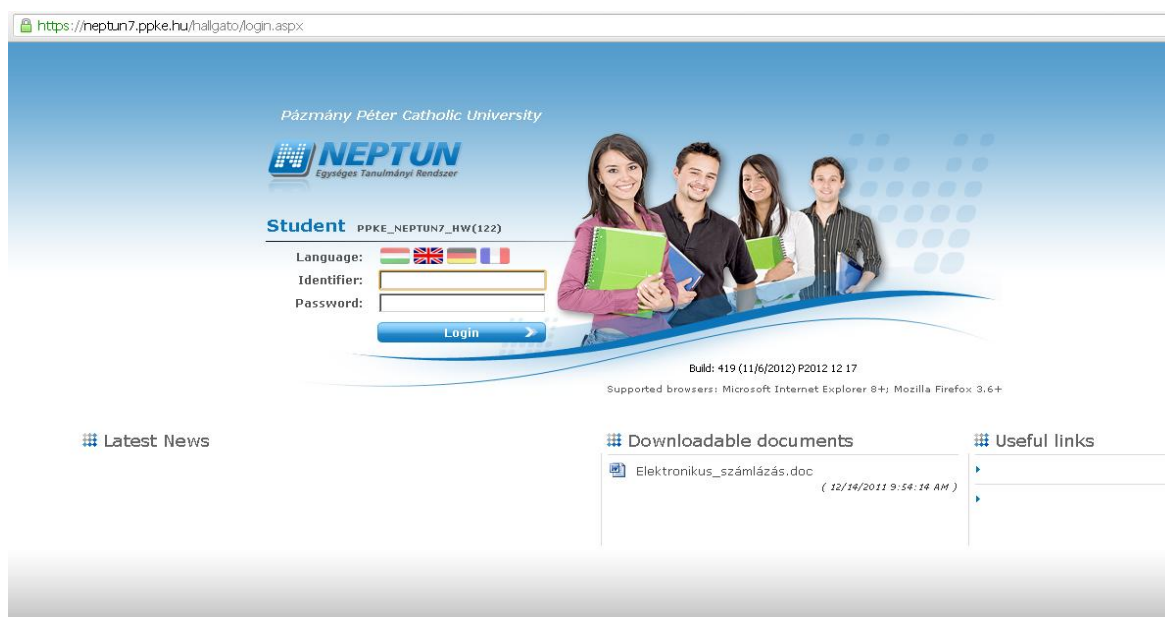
https://neptun7.ppke.hu/hallgato/login.aspx

Pázmány Péter Catholic University

NEPTUN
Egységes Tanulmányi Rendszer

Student PPKE_NEPTUN7_HW(122)

Language:
Identifier:
Password:

Login

Build: 419 (11/6/2012) P2012 12 17

Supported browsers: Microsoft Internet Explorer 8+; Mozilla Firefox 3.6+

Latest News

Downloadable documents

Elektronikus_számlázás.doc
( 12/14/2011 9:54:14 AM )

Useful links